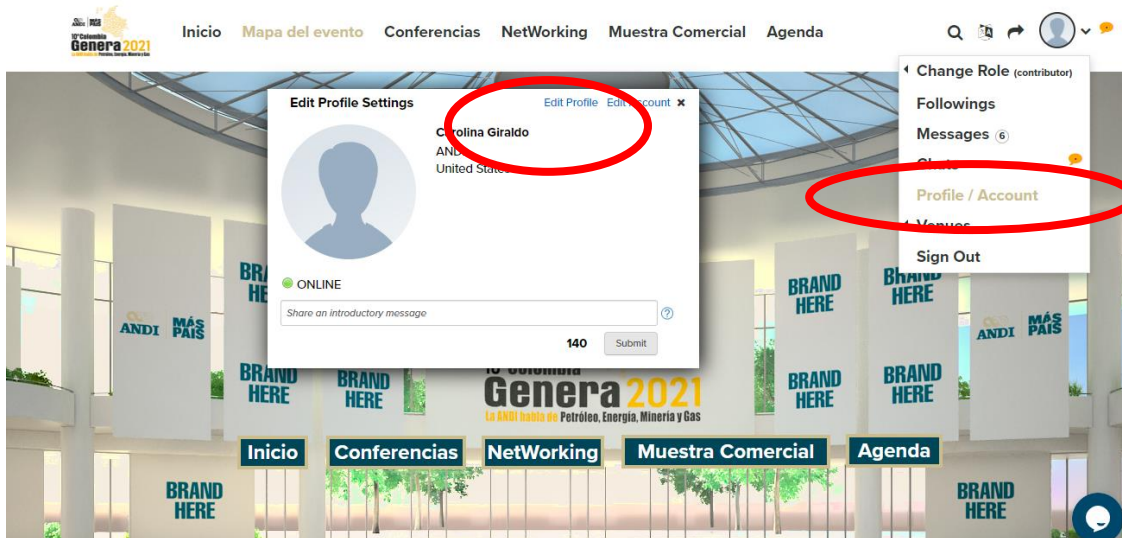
10° Colombia Genera 2021 La ANDI habla de Petróleo, Energía, Minería y Gas

Inicio Mapa del evento Conferencias NetWorking Muestra Comercial Agenda

Change Role (contributor)
Followings
Messages 6
Chats
Profile / Account
Venues
Sign Out

Edit Profile Settings
Edit Profile Edit Account ×

Carolina Giraldo
ANDI
United States

ONLINE

Share an introductory message

140 Submit

BRAND HERE
ANDI MÁS PAÍS
BRAND HERE
BRAND HERE
BRAND HERE
BRAND HERE
ANDI MÁS PAÍS
BRAND HERE
BRAND HERE

10° Colombia
Genera 2021
La ANDI habla de Petróleo, Energía, Minería y Gas

Inicio Conferencias NetWorking Muestra Comercial Agenda

BRAND HERE
BRAND HERE